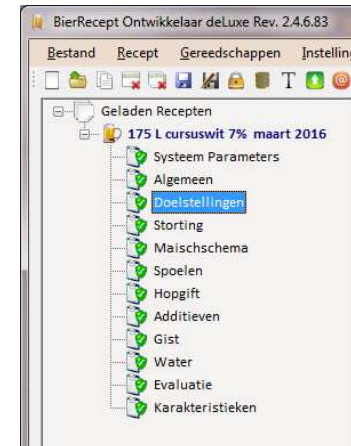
BierRecept Ontwikkelaar deLuxe Rev. 2.4.6.83

Bestand Recept Gereedschappen Instellin

T

Geladen Recepten
175 L cursuswit 7% maart 2016
Systeem Parameters
Algemeen
Doelstellingen
Storting
Maischschema
Spoelen
Hopgift
Additieven
Gist
Water
Evaluatie
Karakteristieken